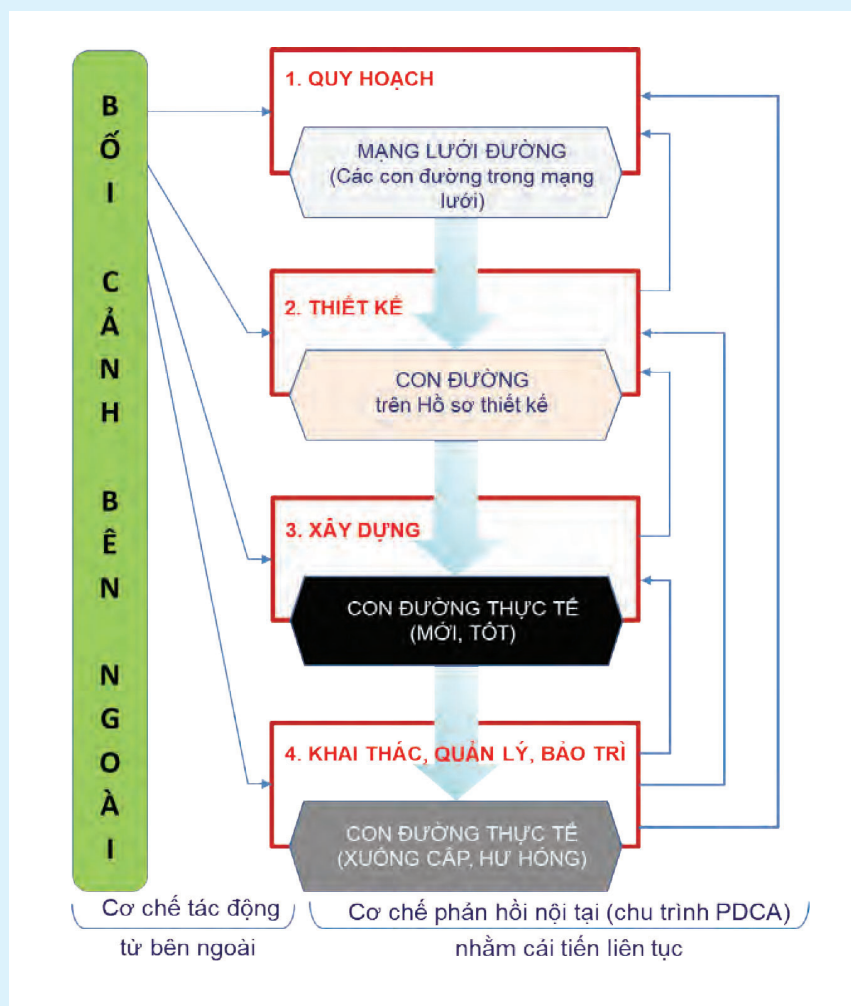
B
Ố
I

C
Ả
N
H

B
Ê
N

N
G
O
À
I

1. QUY HOẠCH

MẠNG LƯỚI ĐƯỜNG
(Các con đường trong mạng lưới)

2. THIẾT KẾ

CON ĐƯỜNG
trên Hồ sơ thiết kế

3. XÂY DỰNG

CON ĐƯỜNG THỰC TẾ
(MỚI, TỐT)

4. KHAI THÁC, QUẢN LÝ, BẢO TRÌ

CON ĐƯỜNG THỰC TẾ
(XUỐNG CẤP, HƯ HỎNG)

Cơ chế tác động từ bên ngoài

Cơ chế phản hồi nội tại (chu trình PDCA) nhằm cải tiến liên tục